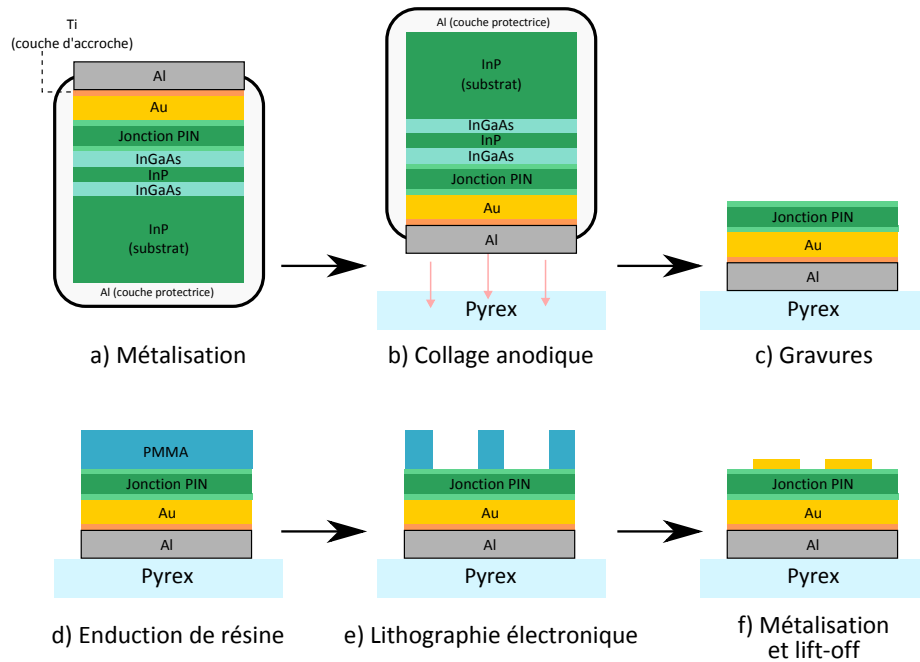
Ti
(couche d'accroche)

Al
Au
Jonction PIN
InGaAs
InP
InGaAs
InP
(substrat)
Al (couche protectrice)

a) Métalisation

Al (couche protectrice)
InP
(substrat)
InGaAs
InP
InGaAs
Jonction PIN
Au
Al
Pyrex

b) Collage anodique

Jonction PIN
Au
Al
Pyrex

c) Gravures

PMMA
Jonction PIN
Au
Al
Pyrex

d) Enduction de résine

Jonction PIN
Au
Al
Pyrex

e) Lithographie électronique

Jonction PIN
Au
Al
Pyrex

f) Métalisation et lift-off